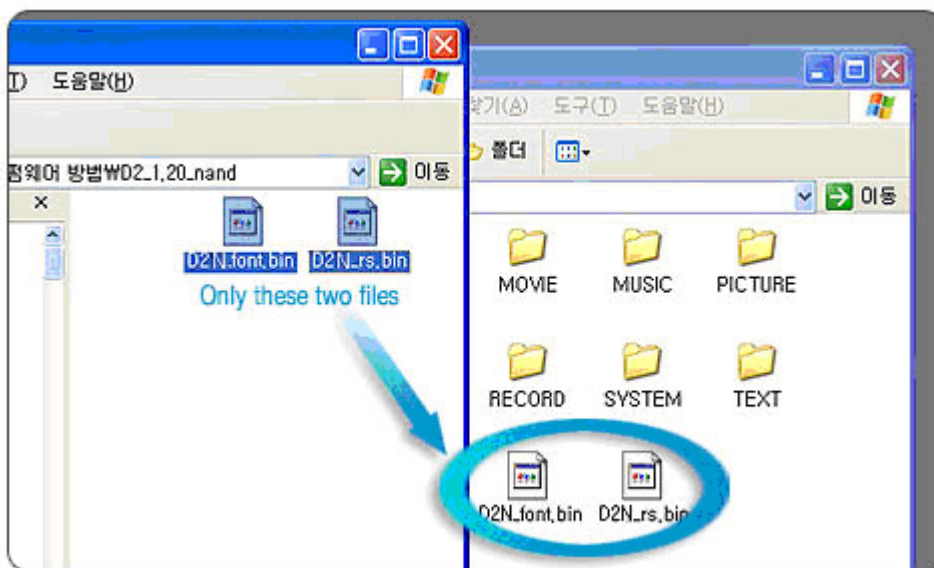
T) 도움말(H)

펌웨어 방법₩D2_1.20_nand

이동

×

D2N_font.bin

D2N_rs.bin

Only these two files

찾기(A) 도구(T) 도움말(H)

폴더

이동

MOVIE

MUSIC

PICTURE

RECORD

SYSTEM

TEXT

D2N_font.bin

D2N_rs.bin